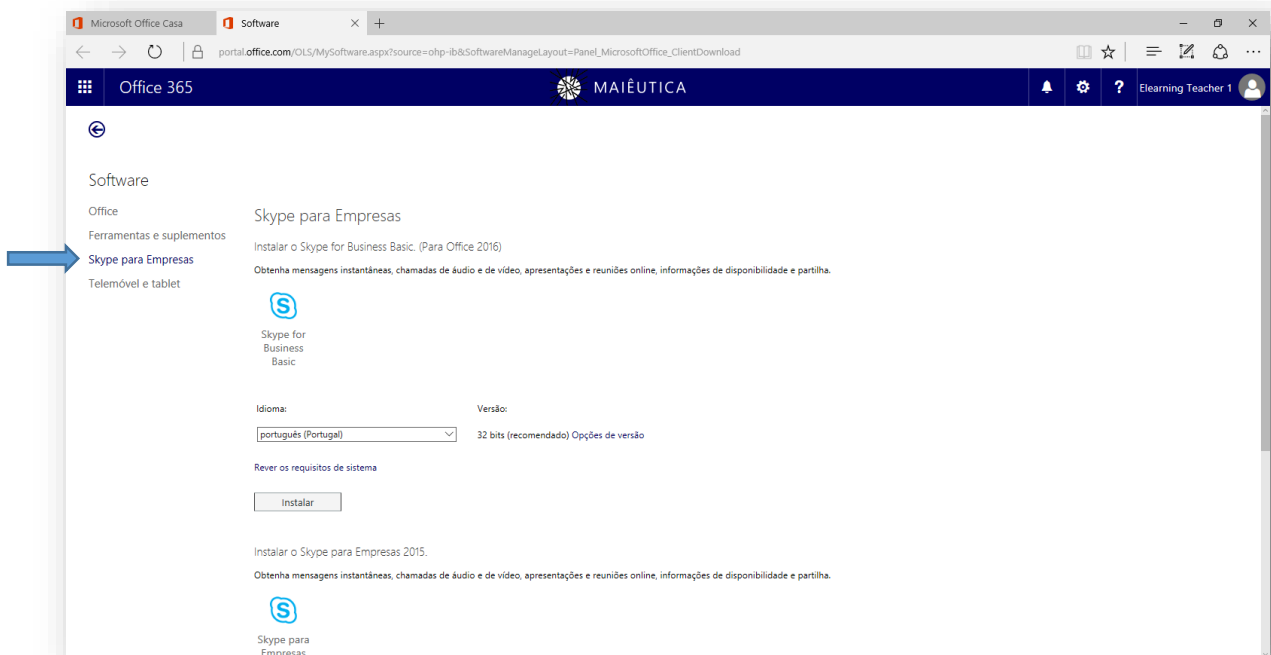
Microsoft Office Casa
Software

portal.office.com/OLS/MySoftware.aspx?source=ohp-ib&SoftwareManageLayout=Panel_MicrosoftOffice_ClientDownload

Office 365
MAIÊUTICA
?
Elearning Teacher 1

Software

Office
Ferramentas e suplementos
Skype para Empresas
Telemóvel e tablet

Skype para Empresas

Instalar o Skype for Business Basic. (Para Office 2016)

Obtenha mensagens instantâneas, chamadas de áudio e de vídeo, apresentações e reuniões online, informações de disponibilidade e partilha.

Skype for Business Basic

Idioma:
português (Portugal)

Versão:
32 bits (recomendado) Opções de versão

Rever os requisitos de sistema

Instalar

Instalar o Skype para Empresas 2015.

Obtenha mensagens instantâneas, chamadas de áudio e de vídeo, apresentações e reuniões online, informações de disponibilidade e partilha.

Skype para Empresas